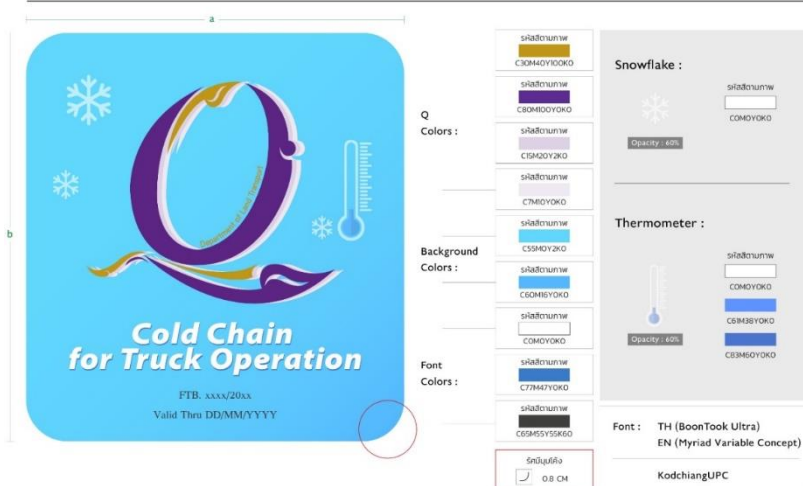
a

b

Guarantee of Low Temp

Cold Chain for Truck Operation

FTB. xxxx/20xx

Valid Thru DD/MM/YYYY

Q Colors :

รหัสสีตามภาพ
C30M40Y100K0

รหัสสีตามภาพ
C80M100Y0K0

รหัสสีตามภาพ
C15M20Y2K0

รหัสสีตามภาพ
C7M10Y0K0

Background Colors :

รหัสสีตามภาพ
C55M0Y2K0

รหัสสีตามภาพ
C60M16Y0K0

รหัสสีตามภาพ
C0M0Y0K0

Font Colors :

รหัสสีตามภาพ
C77M47Y0K0

รหัสสีตามภาพ
C65M55Y55K60

รัศมีมุมโค้ง
0.8 CM

Snowflake :

รหัสสีตามภาพ
C0M0Y0K0

Opacity : 60%

Thermometer :

รหัสสีตามภาพ
C0M0Y0K0

C61M38Y0K0

Opacity : 60%

C83M60Y0K0

Font : TH (BoonTook Ultra)
EN (Myriad Variable Concept)

KodchiangUPC